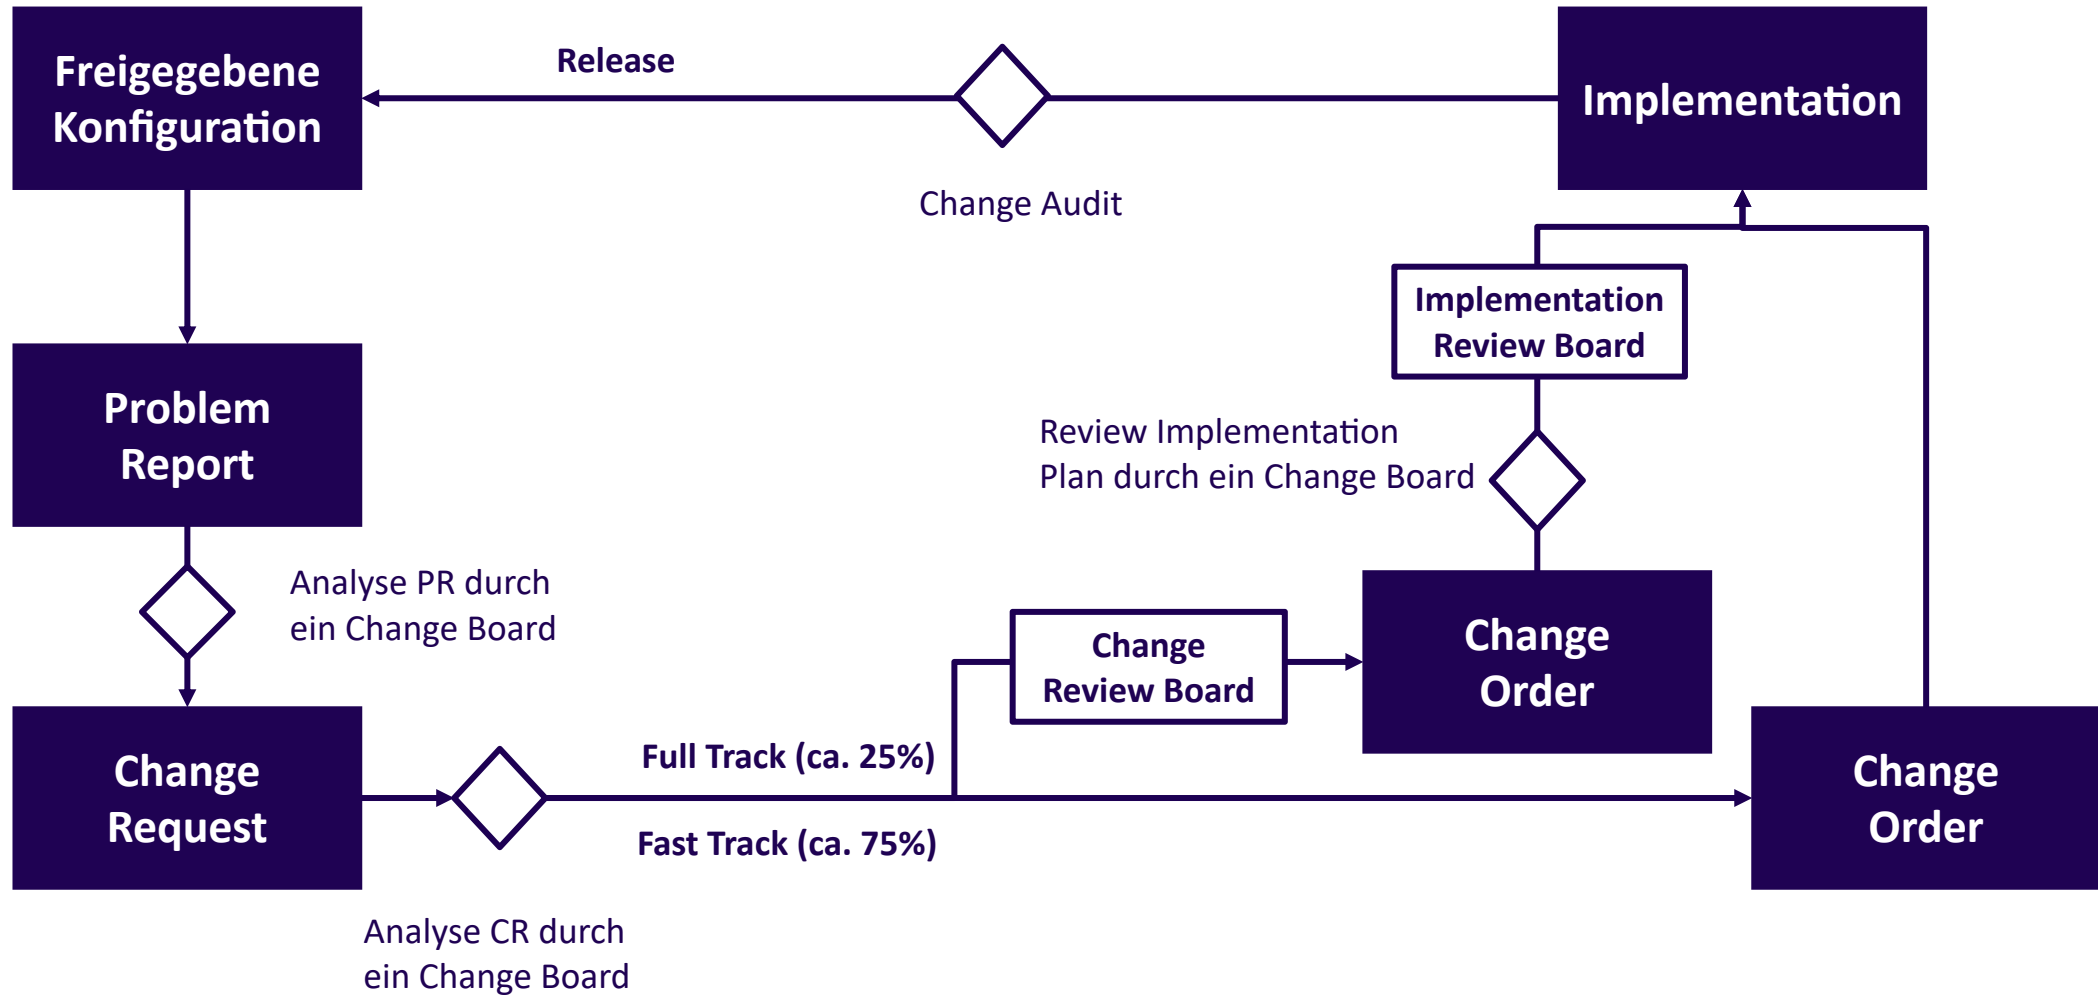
Freigegebene Konfiguration

Release

Implementation

Change Audit

Implementation Review Board

Problem Report

Review Implementation Plan durch ein Change Board

Analyse PR durch ein Change Board

Change Review Board

Change Order

Change Request

Full Track (ca. 25%)

Fast Track (ca. 75%)

Change Order

Analyse CR durch ein Change Board